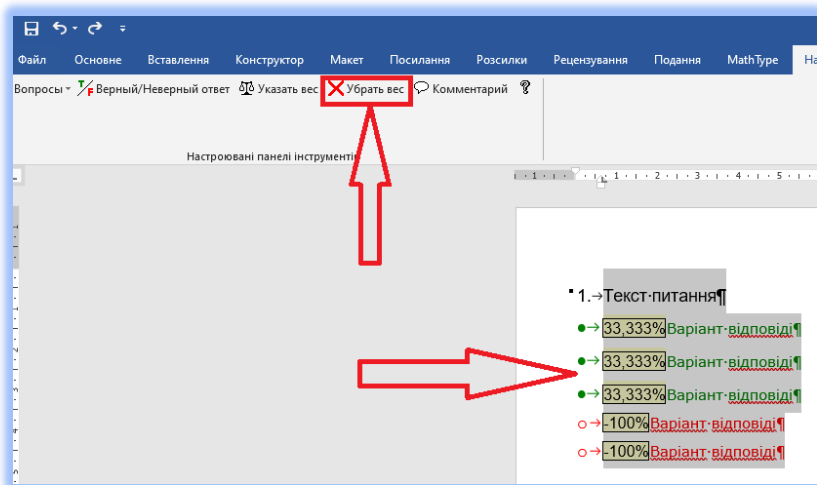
Файл Основне Вставлення Конструктор Макет Посилання Розсилки Рецензування Подання MathType На

Вопросы Верный/Неверный ответ Указать вес Убрать вес Комментарий

Настроювані панелі інструментів

1.→Текст·питання¶
●→33,333%Варіант·відповіді¶
●→33,333%Варіант·відповіді¶
●→33,333%Варіант·відповіді¶
○→-100%Варіант·відповіді¶
○→-100%Варіант·відповіді¶